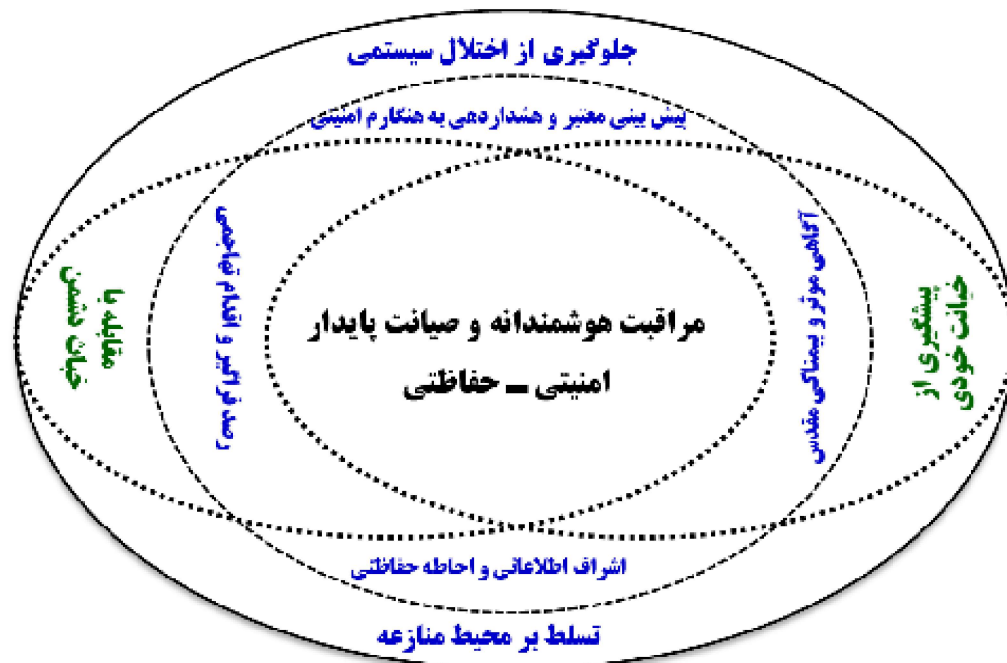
جلوگیری از اختلال سیستمی

پیش بینی معتبر و هشداردهی به هنگام امنیتی

مصونیت جامع و چندجانبه

صحنه‌آرایی و کنترل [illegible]

مراقبت هوشمندانه و صیانت پایدار امنیتی ـ حفاظتی

آگاهی موثر و بیمناکی مقدس

پیشگیری از خیانت خودی

اشراف اطلاعاتی و احاطه حفاظتی

تسلط بر محیط منازعه